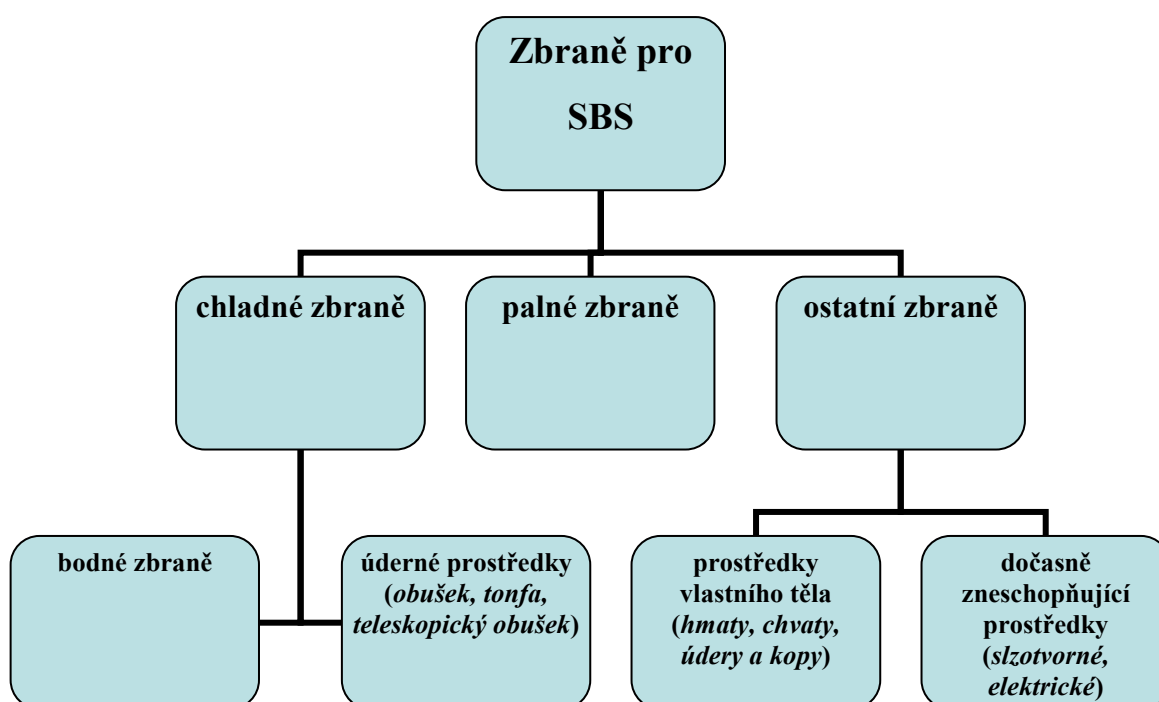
Zbraně pro SBS

chladné zbraně

palné zbraně

ostatní zbraně

bodné zbraně

úderné prostředky (obušek, tonfa, teleskopický obušek)

prostředky vlastního těla (hmaty, chvaty, údery a kopy)

dočasně zneschopňující prostředky (slzotvorné, elektrické)